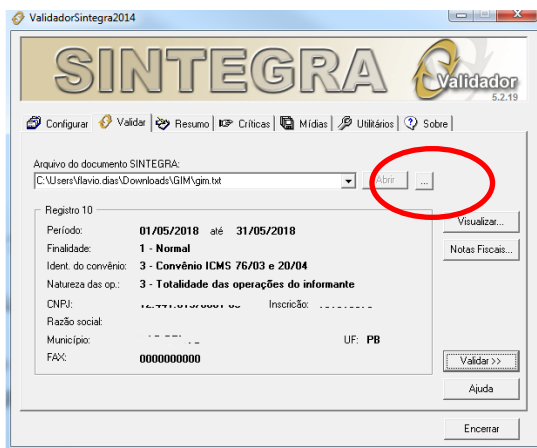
ValidadorSintegra2014

SINTEGRA

Validador
5.2.19

Configurar | Validar | Resumo | Críticas | Mídias | Utilitários | Sobre

Arquivo do documento SINTEGRA:
C:\Users\flavio.dias\Downloads\GIM\gim.txt
Abrir
...

Registro 10

Período: 01/05/2018 até 31/05/2018
Finalidade: 1 - Normal
Ident. do convênio: 3 - Convênio ICMS 76/03 e 20/04
Natureza das op.: 3 - Totalidade das operações do informante
CNPJ: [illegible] Inscrição: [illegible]
Razão social:
Município: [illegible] UF: PB
FAX: 0000000000

Visualizar...
Notas Fiscais...
Validar >>
Ajuda
Encerrar